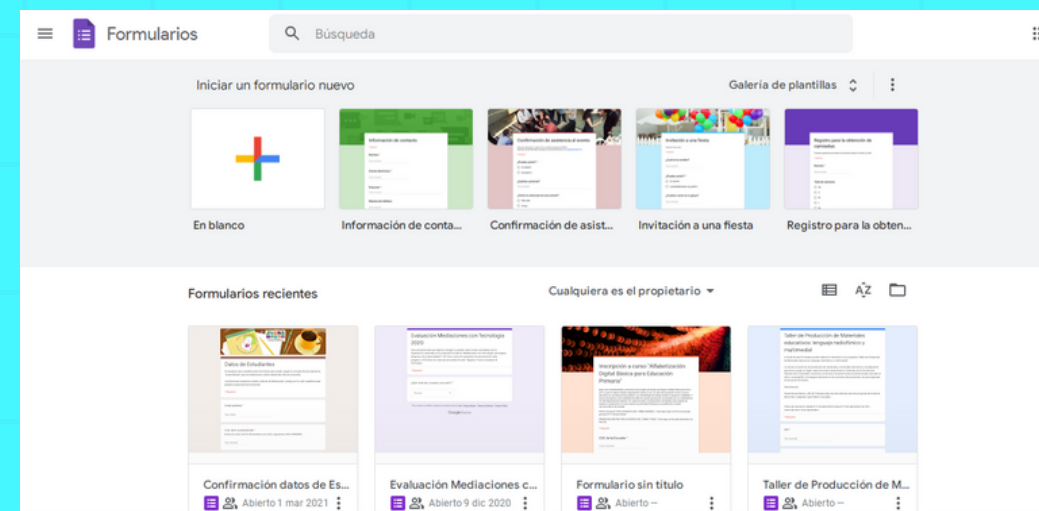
Formularios

Búsqueda

Iniciar un formulario nuevo

Galería de plantillas

Información de contacto

Confirmación de asistencia al evento

Invitación a una fiesta

Registro para la obtención de camisetas

En blanco

Información de conta...

Confirmación de asist...

Invitación a una fiesta

Registro para la obten...

Formularios recientes

Cualquiera es el propietario

Datos de Estudiantes

Evaluación Mediaciones con Tecnología 2020

Inscripción a curso "Alfabetización Digital Básica para Educación Primaria"

Taller de Producción de Materiales educativos: lenguaje radiofónico y multimedial

Confirmación datos de Es...

Abierto 1 mar 2021

Evaluación Mediaciones c...

Abierto 9 dic 2020

Formulario sin título

Abierto —

Taller de Producción de M...

Abierto —